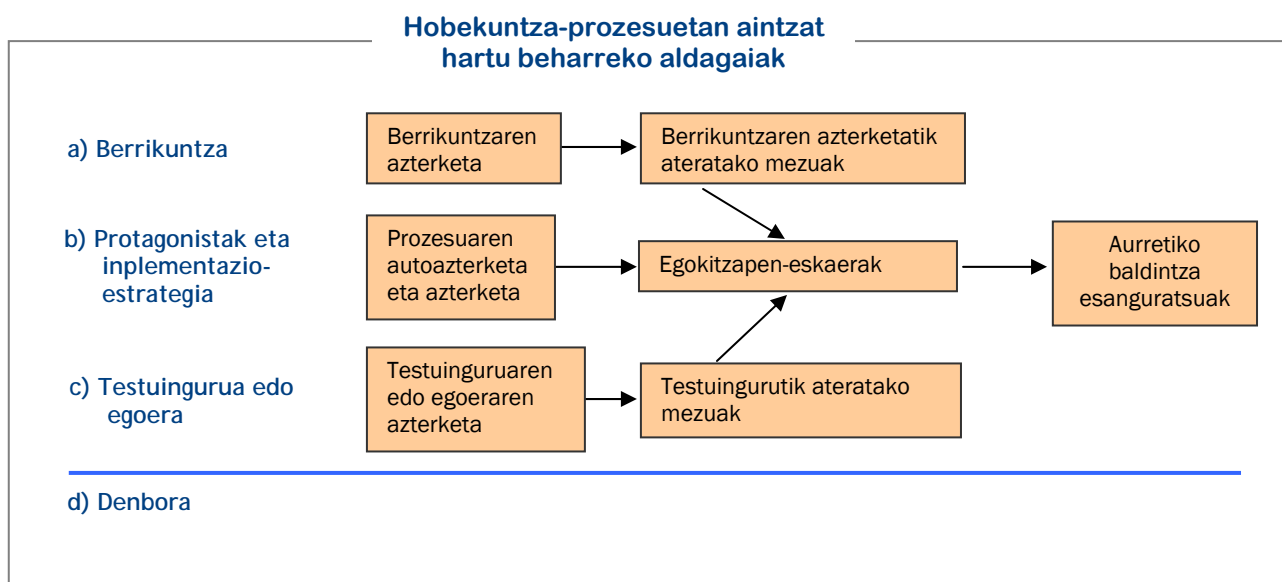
Hobekuntza-prozesuetan aintzat hartu beharreko aldagaiak

a) Berrikuntza

Berrikuntzaren azterketa

Berrikuntzaren azterketatik ateratako mezuak

b) Protagonistak eta inplementazio-estrategia

Prozesuaren autoazterketa eta azterketa

Egokitzapen-eskaerak

Aurretiko baldintza esanguratsuak

c) Testuingurua edo egoera

Testuinguruaren edo egoeraren azterketa

Testuingurutik ateratako mezuak

d) Denbora